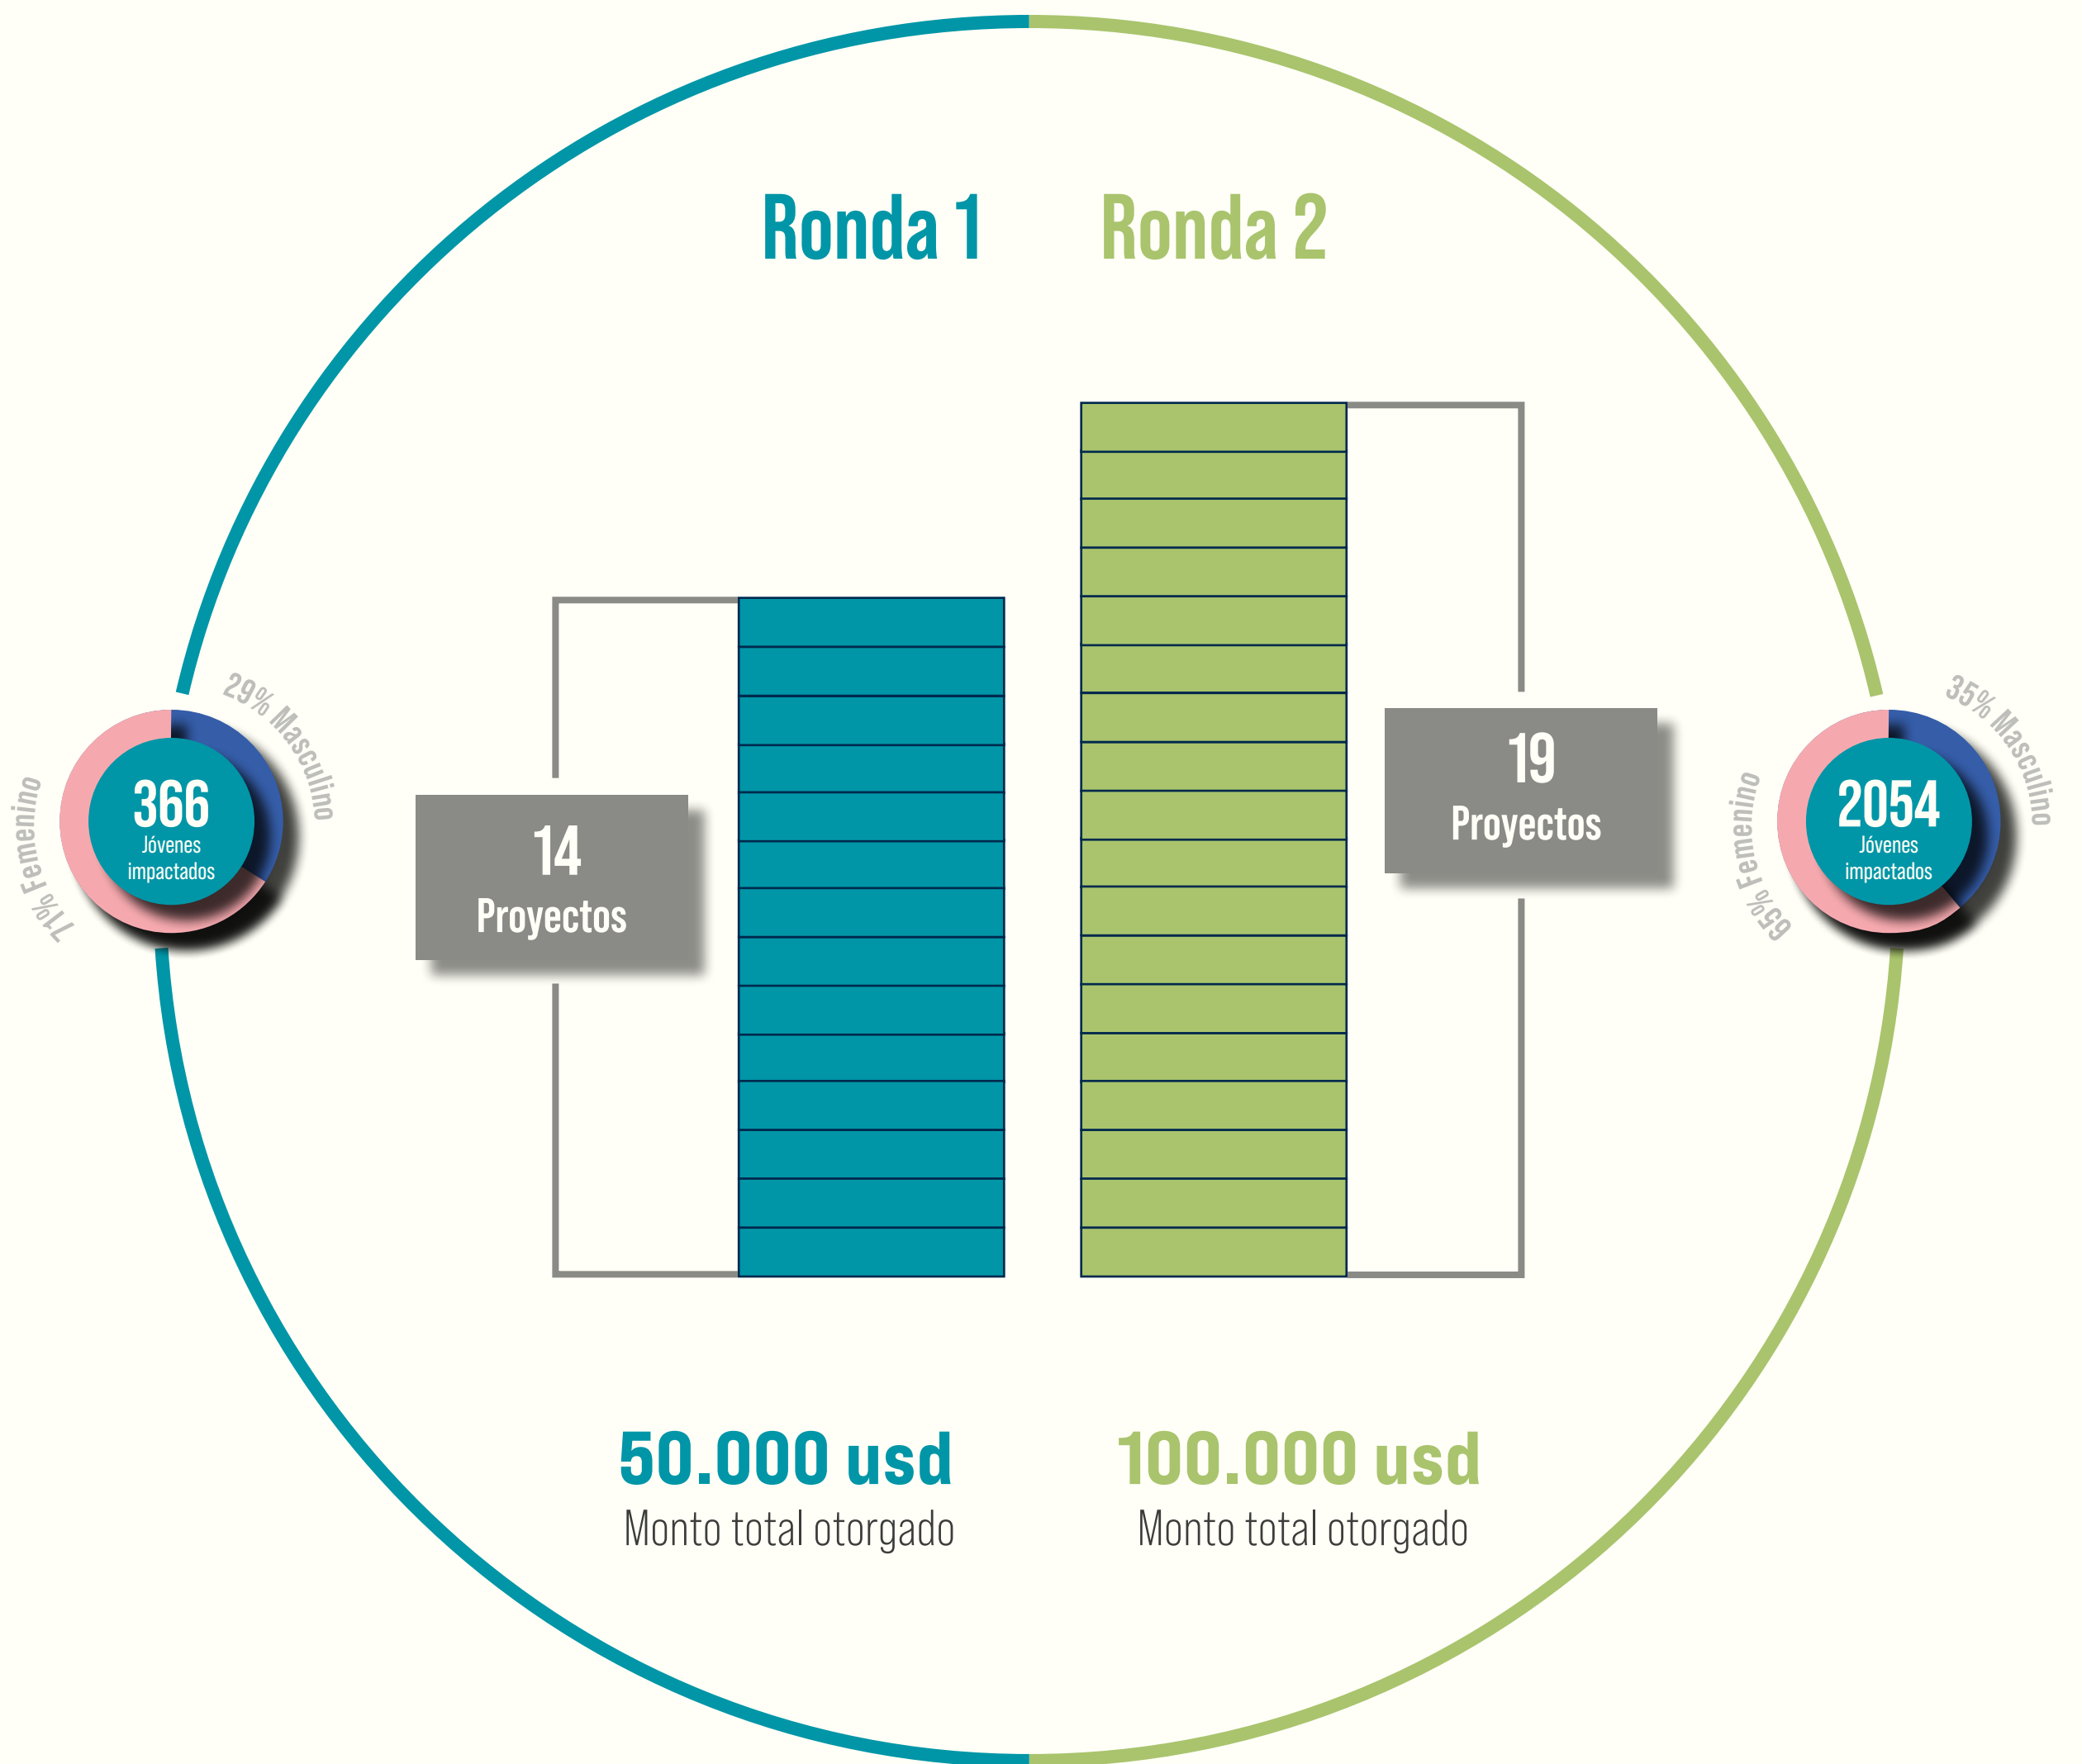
Ronda 1

Ronda 2

71% Femenino

29% Masculino

366
Jóvenes impactados

14
Proyectos

19
Proyectos

65% Femenino

35% Masculino

2054
Jóvenes impactados

50.000 usd
Monto total otorgado

100.000 usd
Monto total otorgado